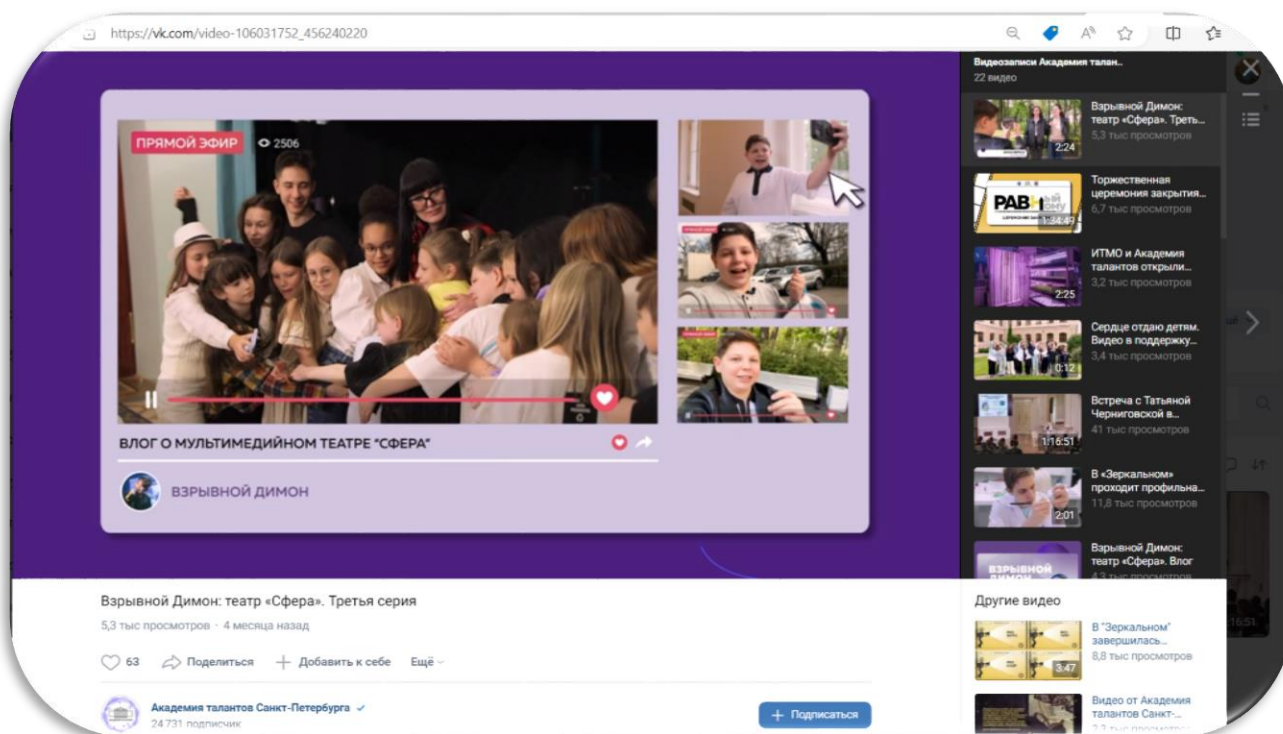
https://vk.com/video-106031752_456240220

ПРЯМОЙ ЭФИР 2506

ВЛОГ О МУЛЬТИМЕДИЙНОМ ТЕАТРЕ "СФЕРА"

ВЗРЫВНОЙ ДИМОН

Видеозаписи Академия талан...
22 видео

Взрывной Димон: театр «Сфера». Треть...
5,3 тыс просмотров
2:24

Торжественная церемония закрытия...
6,7 тыс просмотров
1:34:49

ИТМО и Академия талантов открыли...
3,2 тыс просмотров
2:25

Сердце отдаю детям. Видео в поддержку...
3,4 тыс просмотров
0:12

Встреча с Татьяной Черниговской в...
41 тыс просмотров
1:16:51

В «Зеркальном» проходит профильна...
11,8 тыс просмотров
2:01

Взрывной Димон: театр «Сфера». Влог
4,3 тыс просмотров

Взрывной Димон: театр «Сфера». Третья серия
5,3 тыс просмотров · 4 месяца назад

63 Поделиться + Добавить к себе Ещё

Академия талантов Санкт-Петербурга
24 731 подписчик

+ Подписаться

Другие видео

В "Зеркальном" завершилась...
8,8 тыс просмотров
3:47

Видео от Академия талантов Санкт-...
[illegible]